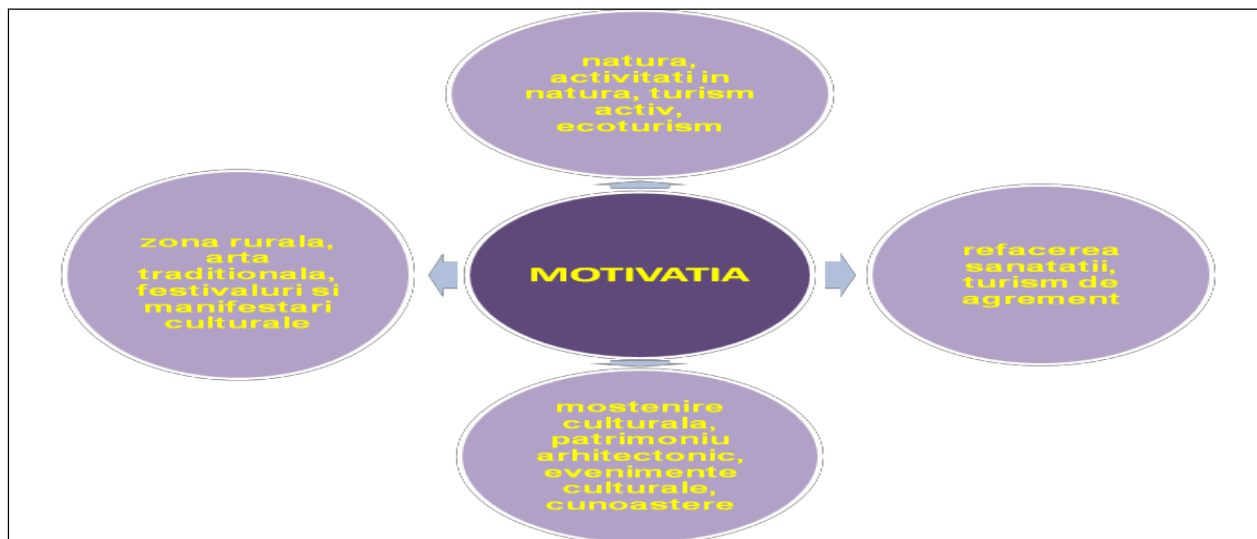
natura, activitati in natura, turism activ, ecoturism

zona rurala, arta traditionala, festivaluri si manifestari culturale

MOTIVATIA

refacerea sanatatii, turism de agrement

mostenire culturala, patrimoniu arhitectonic, evenimente culturale, cunoastere